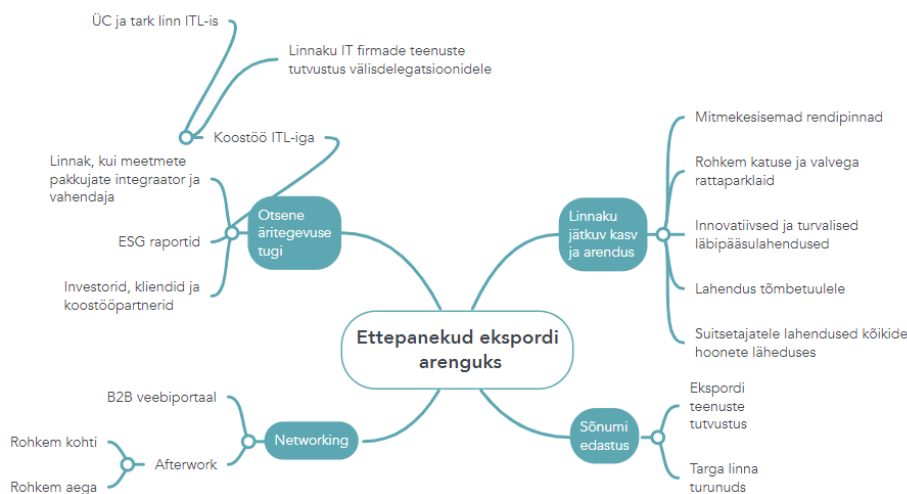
Ettepanekud ekspordi arenguks

Otsene äritegevuse tugi

Koostöö ITL-iga

ÜC ja tark linn ITL-is

Linnaku IT firmade teenuste tutvustus välisdelegatsioonidele

Linnak, kui meetmete pakkujate integraator ja vahendaja

ESG raportid

Investorid, kliendid ja koostööpartnerid

Linnaku jätkuv kasv ja arendus

Mitmekesisemad rendipinnad

Rohkem katuse ja valvega rattaparklaid

Innovatiivsed ja turvalised läbipääsulahendused

Lahendus tõmbetuulele

Suitsetajatele lahendused kõikide hoonete läheduses

Networking

B2B veebiportaal

Afterwork

Rohkem kohti

Rohkem aega

Sõnumi edastus

Ekspordi teenuste tutvustus

Targa linna turunuds